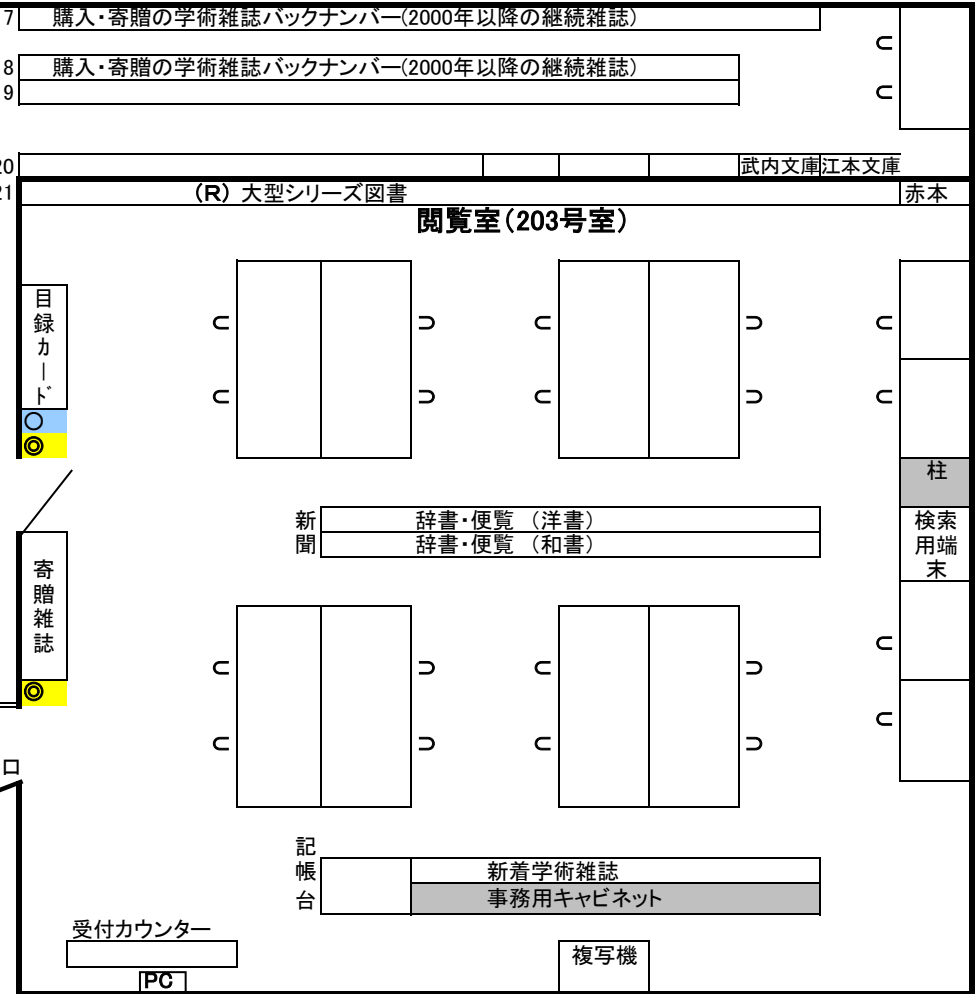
7 購入・寄贈の学術雑誌バックナンバー(2000年以降の継続雑誌)

8 購入・寄贈の学術雑誌バックナンバー(2000年以降の継続雑誌)
9

20 武内文庫 江本文庫
21 (R) 大型シリーズ図書 赤本

閲覧室(203号室)

目録カード
○
◎

柱

新聞
辞書・便覧 (洋書)
辞書・便覧 (和書)

検索用端末

寄贈雑誌
◎

ロ

記帳台
新着学術雑誌
事務用キャビネット

受付カウンター
PC

複写機